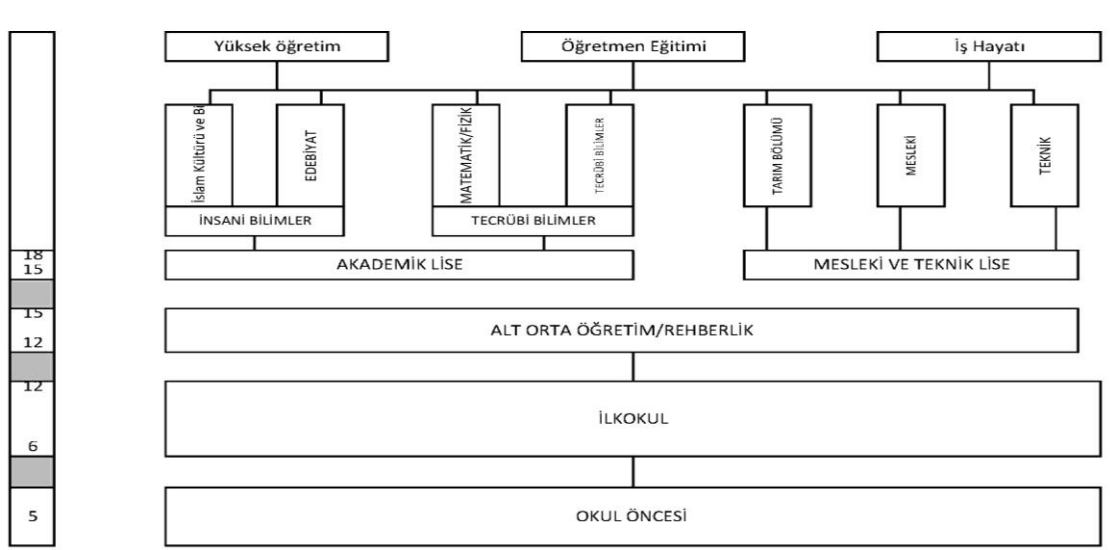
Yüksek öğretim

Öğretmen Eğitimi

İş Hayatı

İslam Kültürü ve Bi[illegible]

EDEBİYAT

MATEMATİK/FİZİK

TECRÜBİ BİLİMLER

TARIM BÖLÜMÜ

MESLEKİ

TEKNİK

İNSANİ BİLİMLER

TECRÜBİ BİLİMLER

18
15

AKADEMİK LİSE

MESLEKİ VE TEKNİK LİSE

15
12

ALT ORTA ÖĞRETİM/REHBERLİK

12

İLKOKUL

6

5

OKUL ÖNCESİ